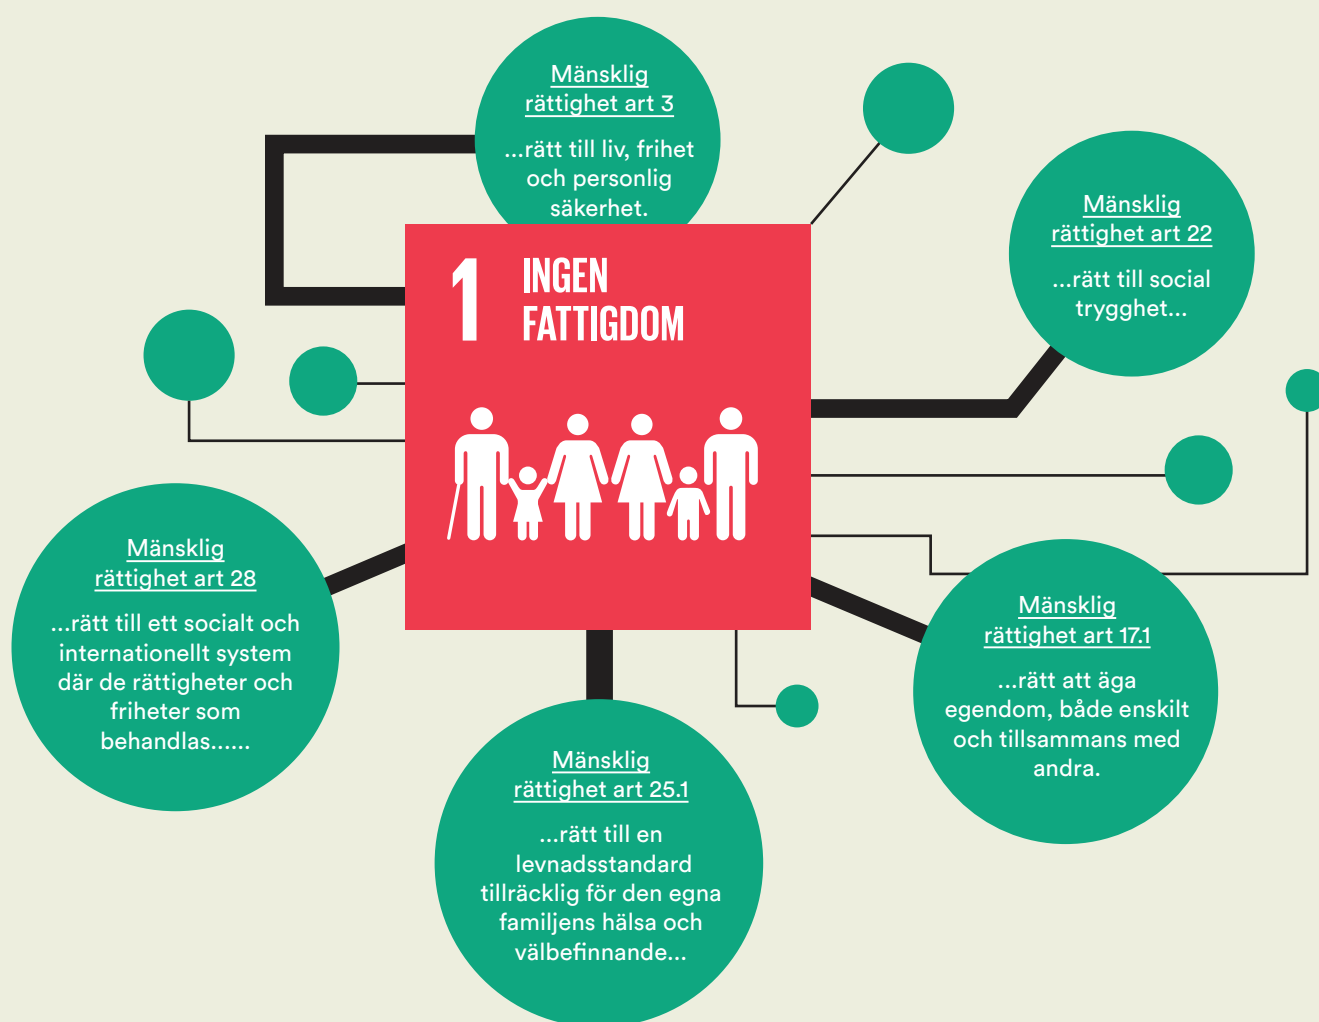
Mänsklig rättighet art 3

...rätt till liv, frihet och personlig säkerhet.

Mänsklig rättighet art 22

...rätt till social trygghet...

1 INGEN FATTIGDOM

Mänsklig rättighet art 28

...rätt till ett socialt och internationellt system där de rättigheter och friheter som behandlas......

Mänsklig rättighet art 17.1

...rätt att äga egendom, både enskilt och tillsammans med andra.

Mänsklig rättighet art 25.1

...rätt till en levnadsstandard tillräcklig för den egna familjens hälsa och välbefinnande...